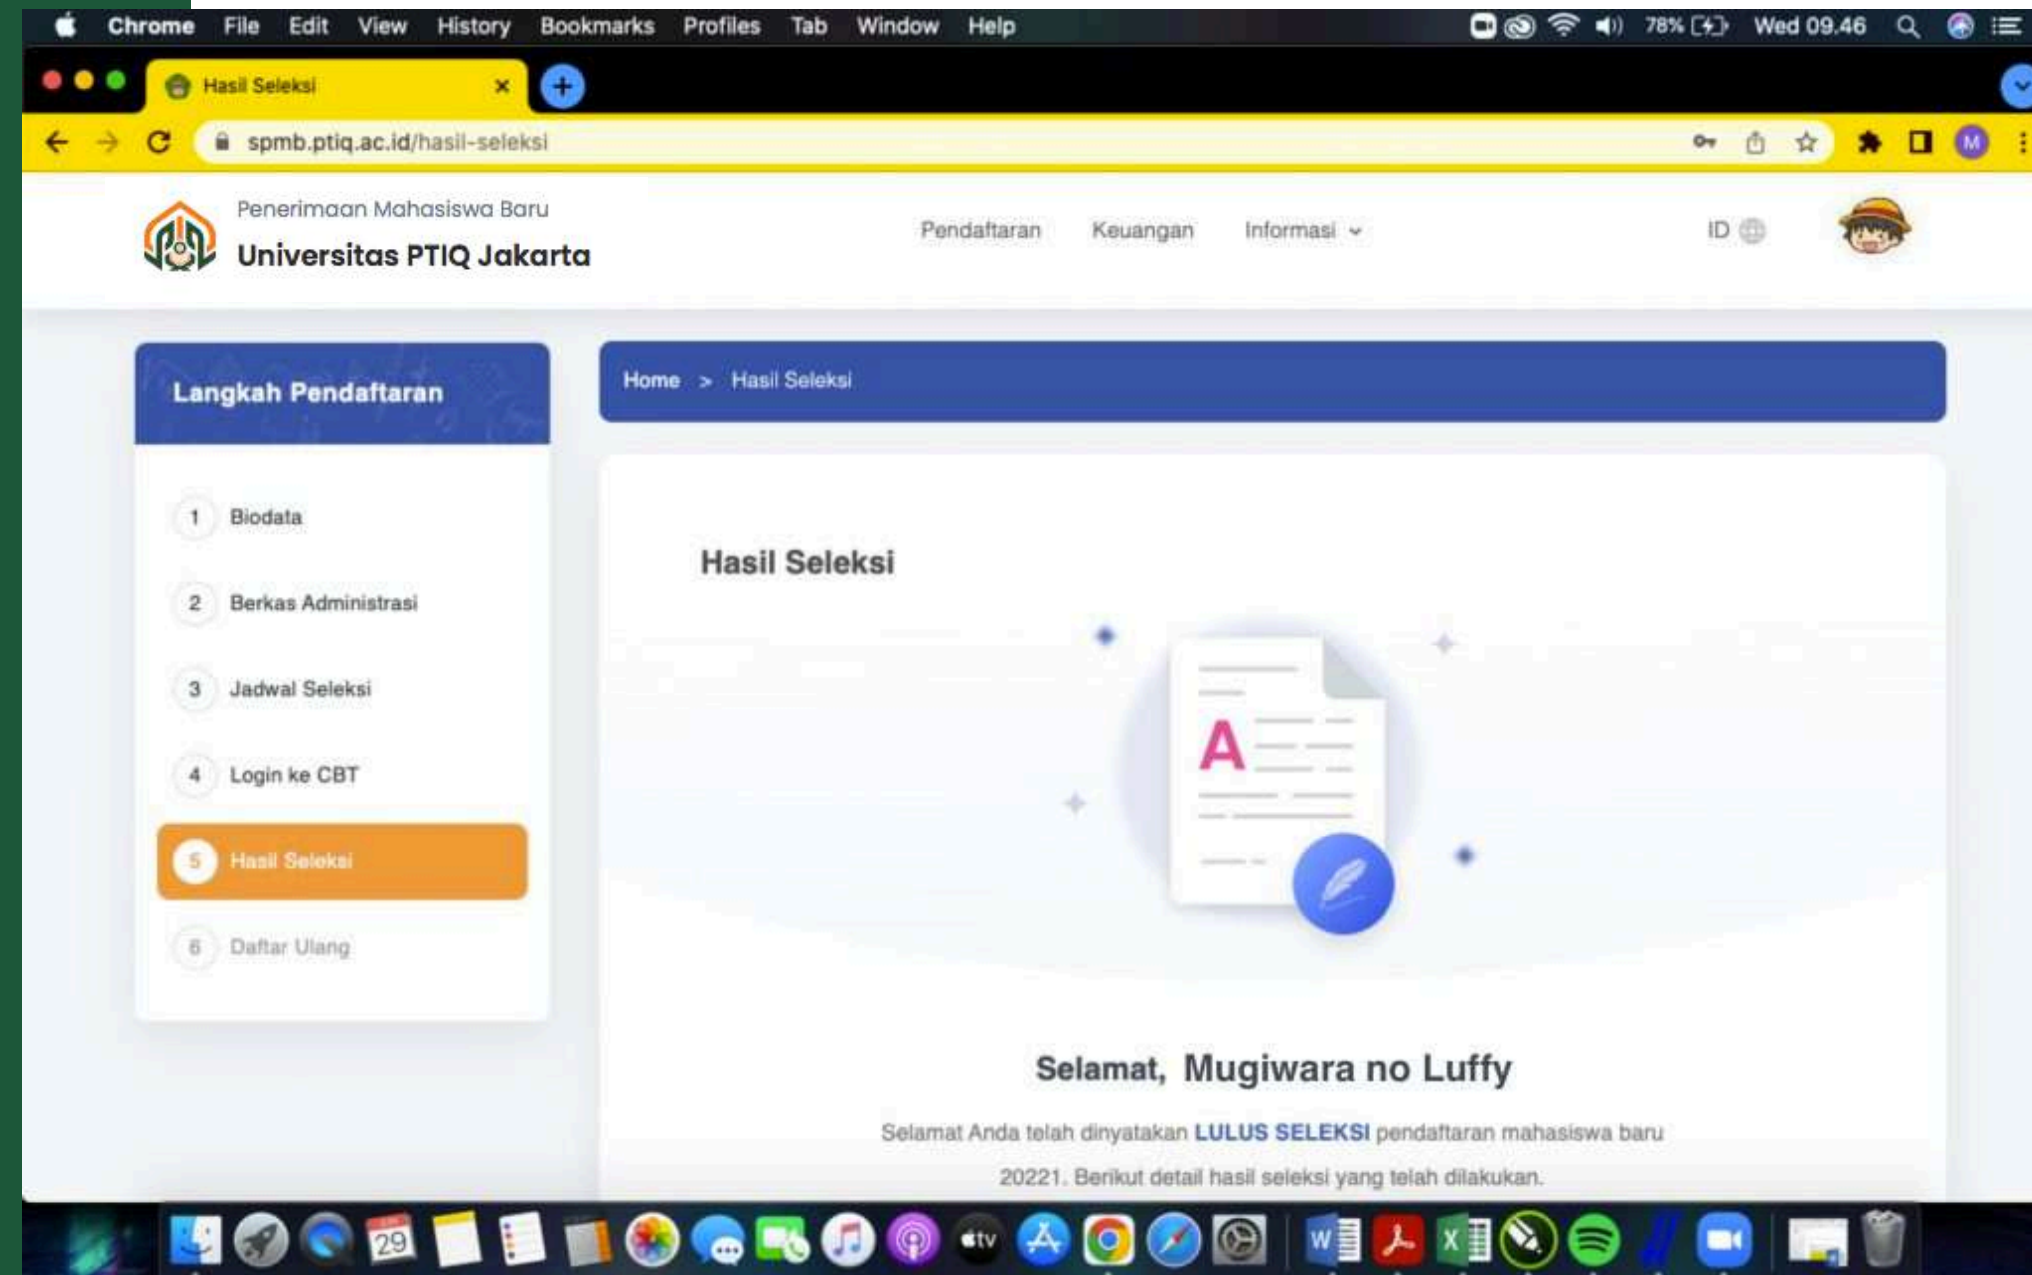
Chrome File Edit View History Bookmarks Profiles Tab Window Help

78% Wed 09.46

Hasil Seleksi

spmb.ptiq.ac.id/hasil-seleksi

M

Penerimaan Mahasiswa Baru

Universitas PTIQ Jakarta

Pendaftaran Keuangan Informasi

ID

Langkah Pendaftaran

1 Biodata

2 Berkas Administrasi

3 Jadwal Seleksi

4 Login ke CBT

5 Hasil Seleksi

6 Daftar Ulang

Home > Hasil Seleksi

Hasil Seleksi

A

Selamat, Mugiwara no Luffy

Selamat Anda telah dinyatakan LULUS SELEKSI pendaftaran mahasiswa baru 20221. Berikut detail hasil seleksi yang telah dilakukan.

29